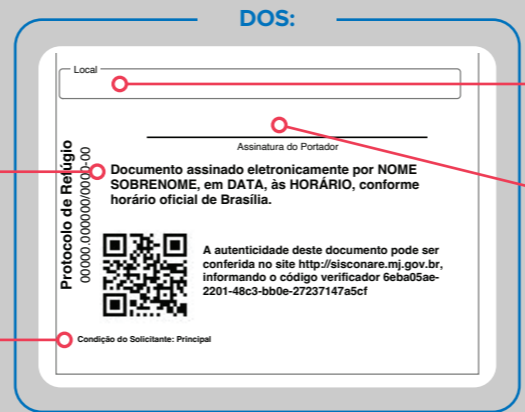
DOS:

Local

Assinatura do Portador

Protocolo de Refúgio
00000.000000/0000-00

Documento assinado eletronicamente por NOME SOBRENOME, em DATA, às HORÁRIO, conforme horário oficial de Brasília.

A autenticidade deste documento pode ser conferida no site http://sisconare.mj.gov.br, informando o código verificador 6eba05ae-2201-48c3-bb0e-27237147a5cf

Condição do Solicitante: Principal